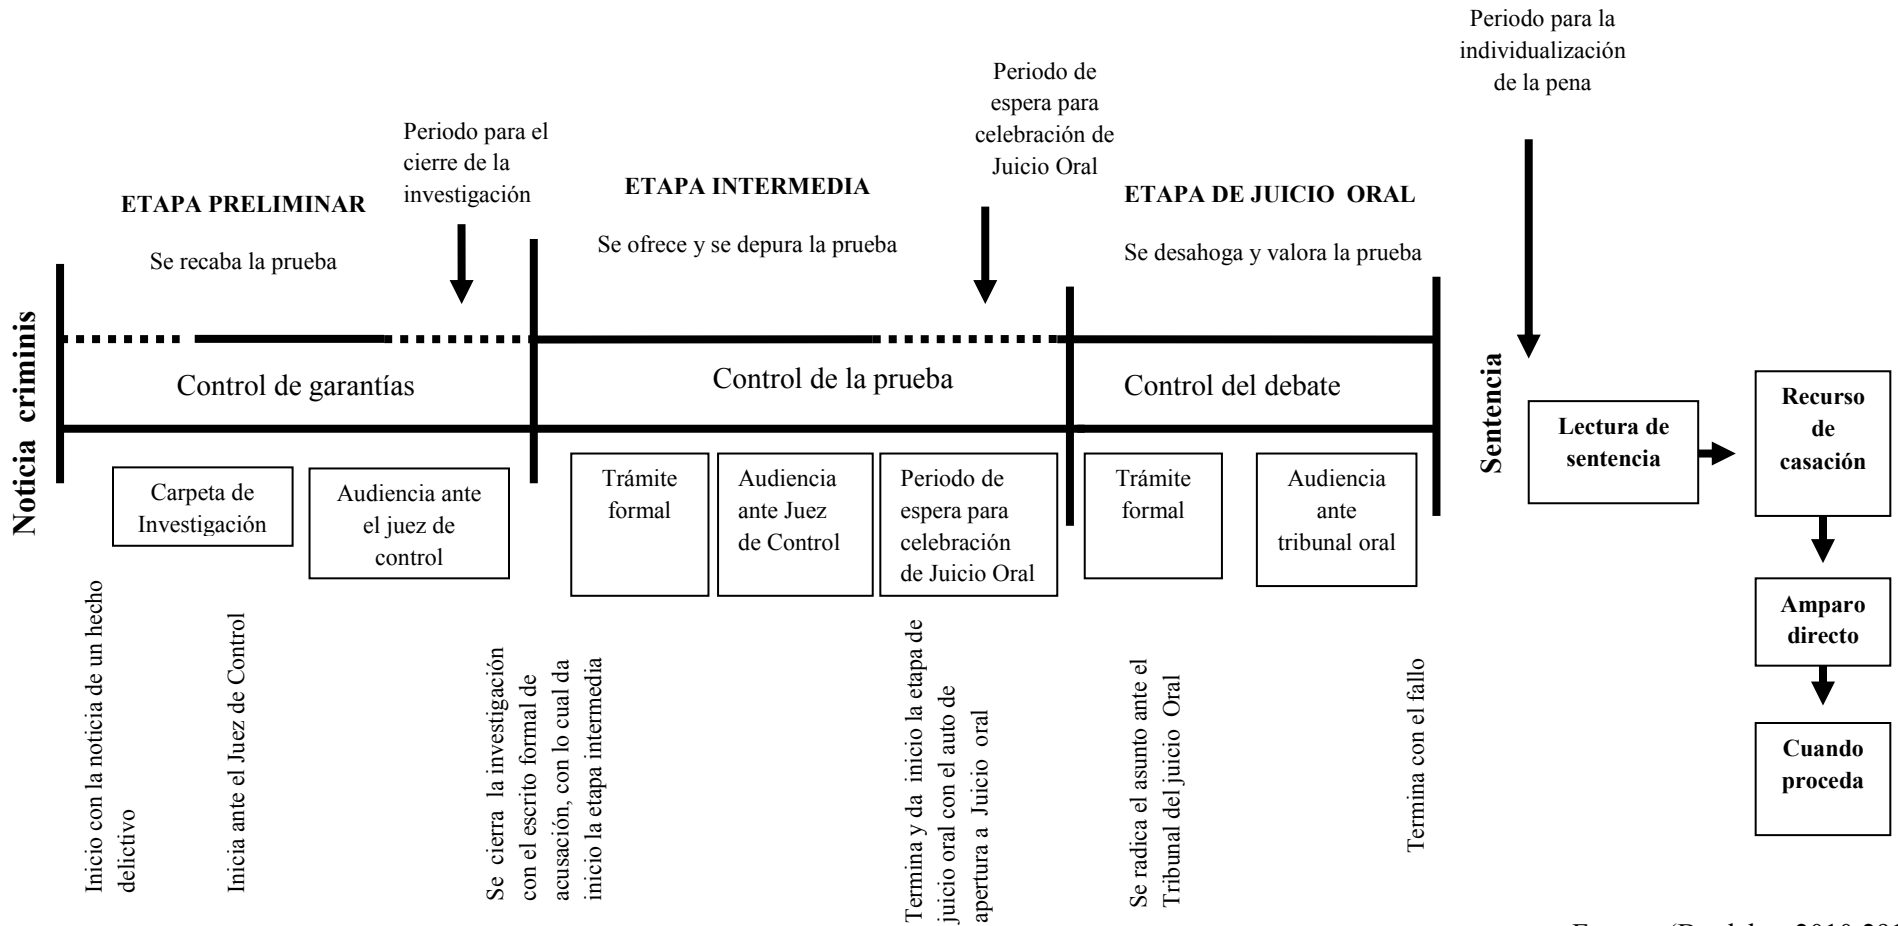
Periodo para la individualización de la pena

Periodo de espera para celebración de Juicio Oral

Periodo para el cierre de la investigación

ETAPA PRELIMINAR

Se recaba la prueba

ETAPA INTERMEDIA

Se ofrece y se depura la prueba

ETAPA DE JUICIO ORAL

Se desahoga y valora la prueba

Noticia criminis

Control de garantías

Control de la prueba

Control del debate

Sentencia

Carpeta de Investigación

Audiencia ante el juez de control

Trámite formal

Audiencia ante Juez de Control

Periodo de espera para celebración de Juicio Oral

Trámite formal

Audiencia ante tribunal oral

Lectura de sentencia

Recurso de casación

Amparo directo

Cuando proceda

Inicio con la noticia de un hecho delictivo

Inicia ante el Juez de Control

Se cierra la investigación con el escrito formal de acusación, con lo cual da inicio la etapa intermedia

Termina y da inicio la etapa de juicio oral con el auto de apertura a Juicio oral

Se radica el asunto ante el Tribunal del juicio Oral

Termina con el fallo

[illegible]